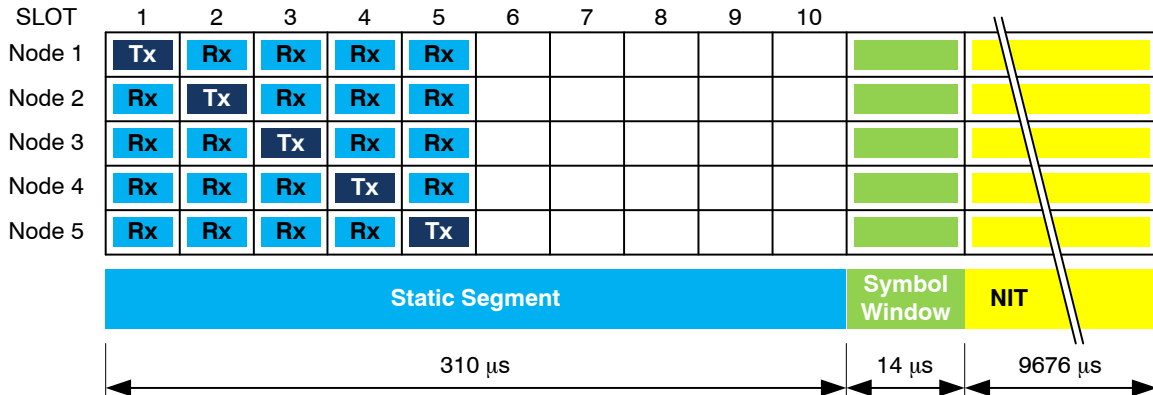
| SLOT | 1 | 2 | 3 | 4 | 5 | 6 | 7 | 8 | 9 | 10 |
|---|---|---|---|---|---|---|---|---|---|---|
| Node 1 | Tx | Rx | Rx | Rx | Rx | | | | | |
| Node 2 | Rx | Tx | Rx | Rx | Rx | | | | | |
| Node 3 | Rx | Rx | Tx | Rx | Rx | | | | | |
| Node 4 | Rx | Rx | Rx | Tx | Rx | | | | | |
| Node 5 | Rx | Rx | Rx | Rx | Tx | | | | | |

Static Segment

Symbol Window

NIT

310 μs

14 μs

9676 μs